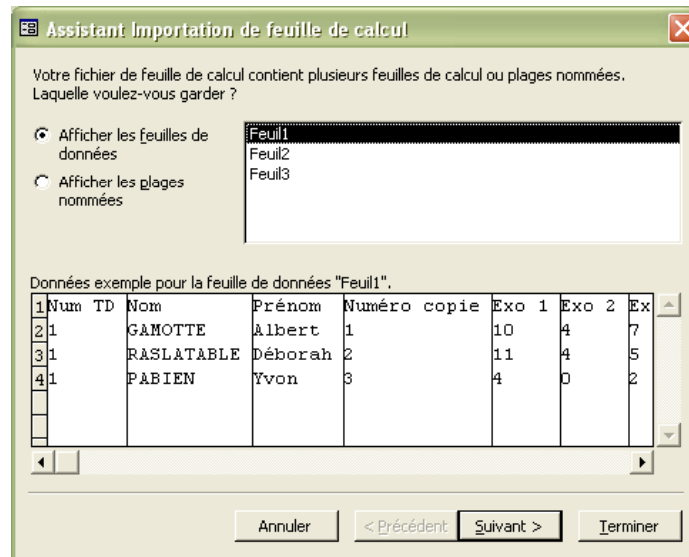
Assistant Importation de feuille de calcul

Votre fichier de feuille de calcul contient plusieurs feuilles de calcul ou plages nommées. Laquelle voulez-vous garder ?

Afficher les feuilles de données

Afficher les plages nommées

Feuil1
Feuil2
Feuil3

Données exemple pour la feuille de données "Feuil1".

| | | | | | | | |
|---|---|---|---|---|---|---|---|
| 1 | Num TD | Nom | Prénom | Numéro copie | Exo 1 | Exo 2 | Ex |
| 2 | 1 | GAMOTTE | Albert | 1 | 10 | 4 | 7 |
| 3 | 1 | RASLATABLE | Déborah | 2 | 11 | 4 | 5 |
| 4 | 1 | PABIEN | Yvon | 3 | 4 | 0 | 2 |

Annuler   < Précédent   Suivant >   Terminer